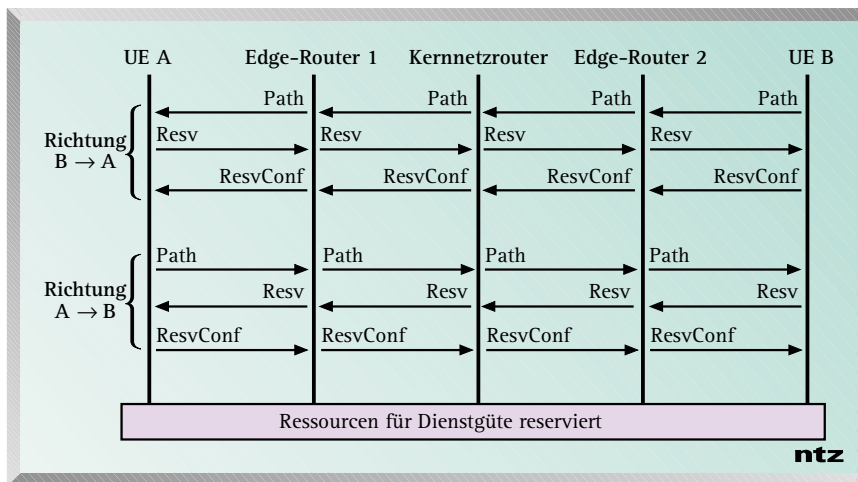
UE A
Edge-Router 1
Kernnetzrouter
Edge-Router 2
UE B

Richtung B $\rightarrow$ A

Path
Path
Path
Path

Resv
Resv
Resv
Resv

ResvConf
ResvConf
ResvConf
ResvConf

Richtung A $\rightarrow$ B

Path
Path
Path
Path

Resv
Resv
Resv
Resv

ResvConf
ResvConf
ResvConf
ResvConf

Ressourcen für Dienstgüte reserviert

ntz